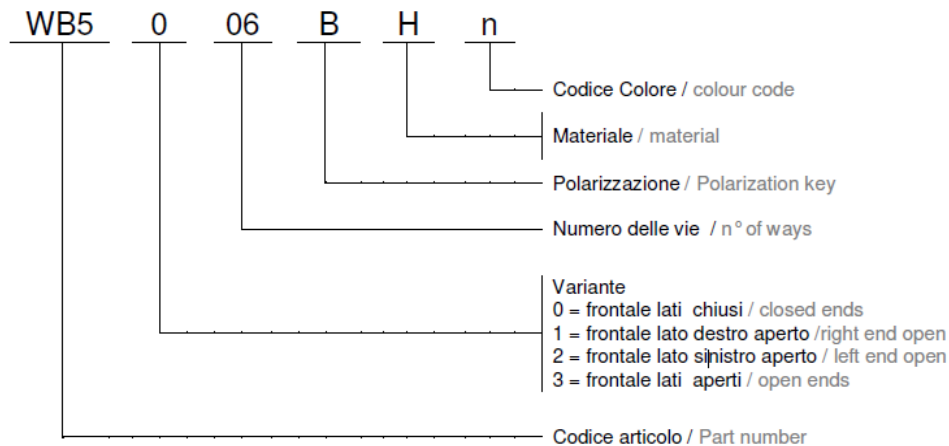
WB5 0 06 B H n

Codice Colore / colour code

Materiale / material

Polarizzazione / Polarization key

Numero delle vie / n° of ways

Variante
0 = frontale lati chiusi / closed ends
1 = frontale lato destro aperto /right end open
2 = frontale lato sinistro aperto / left end open
3 = frontale lati aperti / open ends

Codice articolo / Part number